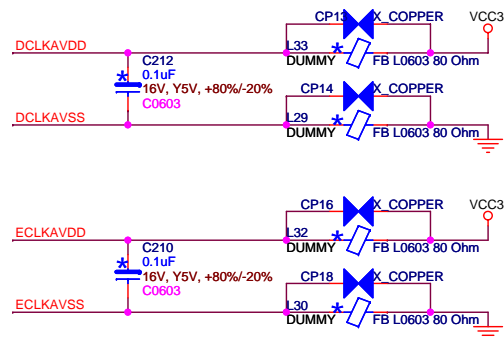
CP13 X_COPPER
VCC3
DCLKAVDD
C212
0.1uF
16V, Y5V, +80%/-20%
C0603
L33
DUMMY
FB L0603 80 Ohm
CP14 X_COPPER
DCLKAVSS
L29
DUMMY
FB L0603 80 Ohm

CP16 X_COPPER
VCC3
ECLKAVDD
C210
0.1uF
16V, Y5V, +80%/-20%
C0603
L32
DUMMY
FB L0603 80 Ohm
CP18 X_COPPER
ECLKAVSS
L30
DUMMY
FB L0603 80 Ohm